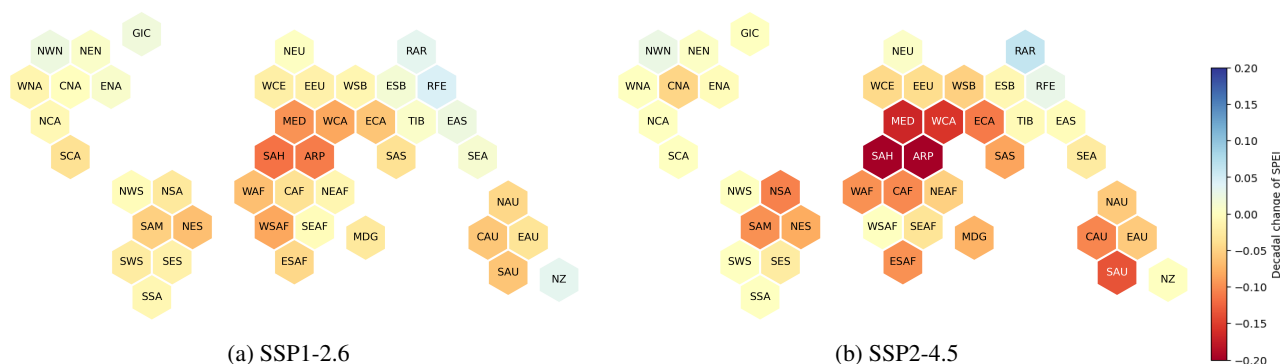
GIC
NWN
NEN
WNA
CNA
ENA
NCA
SCA
NEU
RAR
WCE
EEU
WSB
ESB
RFE
MED
WCA
ECA
TIB
EAS
SAH
ARP
SAS
SEA
WAF
CAF
NEAF
WSAF
SEAF
MDG
ESAF
NWS
NSA
SAM
NES
SWS
SES
SSA
NAU
CAU
EAU
SAU
NZ

(a) SSP1-2.6

GIC
NWN
NEN
WNA
CNA
ENA
NCA
SCA
NEU
RAR
WCE
EEU
WSB
ESB
RFE
MED
WCA
ECA
TIB
EAS
SAH
ARP
SAS
SEA
WAF
CAF
NEAF
WSAF
SEAF
MDG
ESAF
NWS
NSA
SAM
NES
SWS
SES
SSA
NAU
CAU
EAU
SAU
NZ

(b) SSP2-4.5

0.20
0.15
0.10
0.05
0.00
−0.05
−0.10
−0.15
−0.20
Decadal change of SPEI